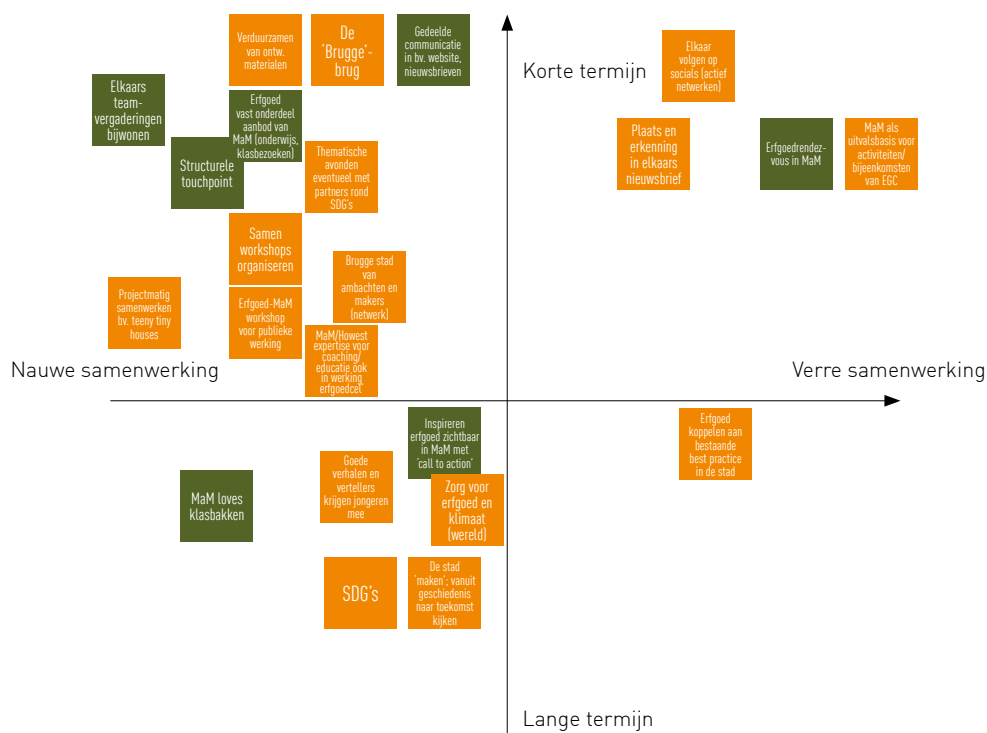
Verduurzamen van ontw. materialen

De 'Brugge'-brug

Gedeelde communicatie in bv. website, nieuwsbrieven

Korte termijn

Elkaar volgen op socials (actief netwerken)

Elkaars team-vergaderingen bijwonen

Erfgoed vast onderdeel aanbod van MaM (onderwijs, klasbezoeken)

Structurele touchpoint

Thematische avonden eventueel met partners rond SDG's

Plaats en erkenning in elkaars nieuwsbrief

Erfgoedrendez-vous in MaM

MaM als uitvalsbasis voor activiteiten/ bijeenkomsten van EGC

Samen workshops organiseren

Brugge stad van ambachten en makers (netwerk)

Projectmatig samenwerken bv. teeny tiny houses

Erfgoed-MaM workshop voor publieke werking

MaM/Howest expertise voor coaching/ educatie ook in werking erfgoedcel

Nauwe samenwerking

Verre samenwerking

Inspireren erfgoed zichtbaar in MaM met 'call to action'

Erfgoed koppelen aan bestaande best practice in de stad

Goede verhalen en vertellers krijgen jongeren mee

MaM loves klasbakken

Zorg voor erfgoed en klimaat (wereld)

SDG's

De stad 'maken'; vanuit geschiedenis naar toekomst kijken

Lange termijn